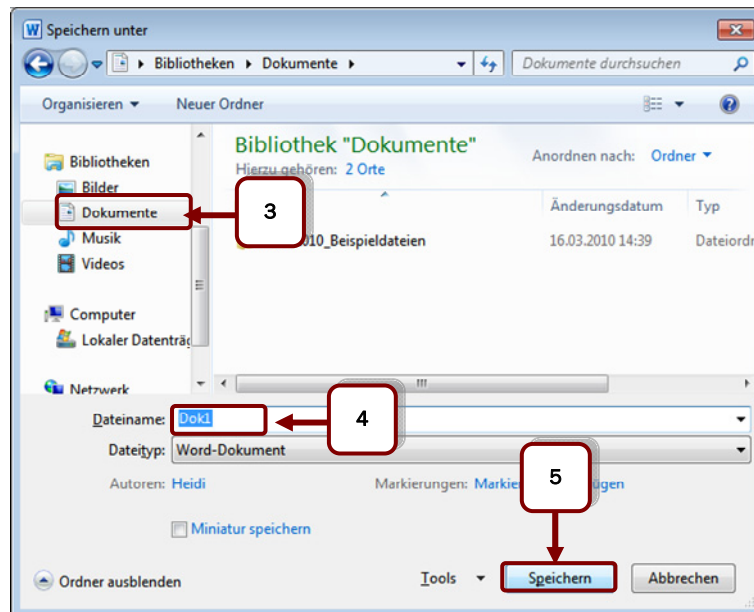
Speichern unter

Bibliotheken ▸ Dokumente ▸

Dokumente durchsuchen

Organisieren ▾ Neuer Ordner

Bibliotheken
Bilder
Dokumente
Musik
Videos

Computer
Lokaler Datenträ

Netzwerk

Bibliothek "Dokumente"
Hierzu gehören: 2 Orte

Anordnen nach: Ordner ▾

Änderungsdatum Typ

010_Beispieldateien 16.03.2010 14:39 Dateiord

3

4

5

Dateiname: Dok1

Dateityp: Word-Dokument

Autoren: Heidi

Markierungen: Markie ügen

Miniatur speichern

Ordner ausblenden

Tools ▾ Speichern Abbrechen